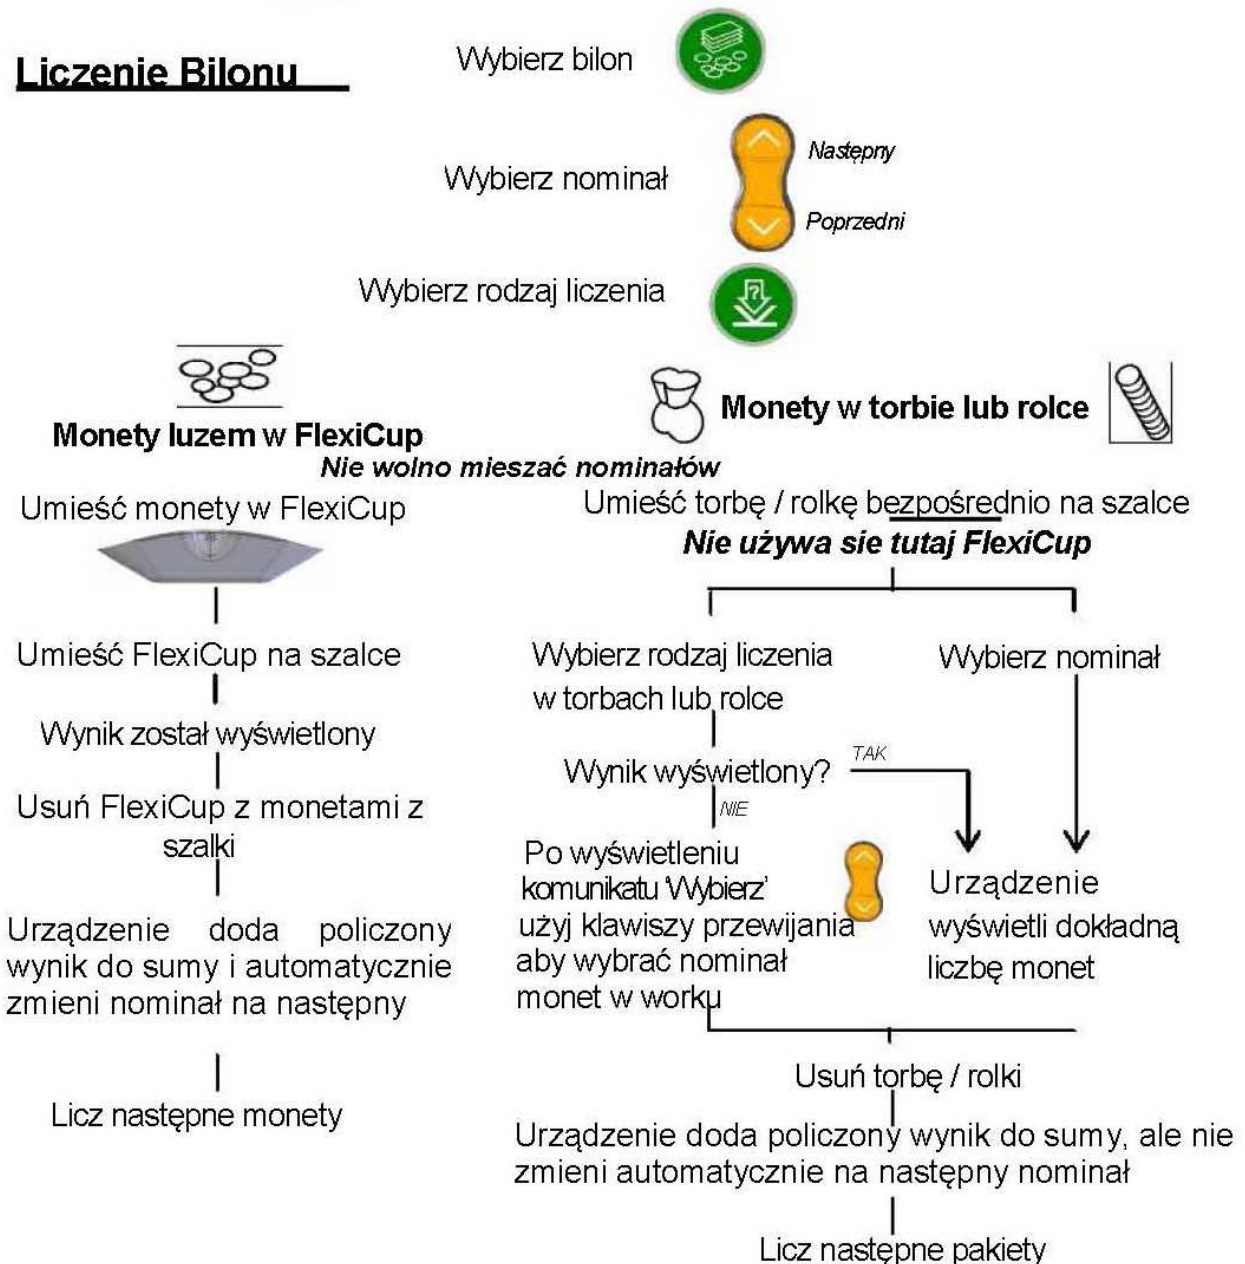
Liczenie Bilonu

Wybierz bilon

Wybierz nominał

Następny

Poprzedni

Wybierz rodzaj liczenia

Monety luzem w FlexiCup

Monety w torbie lub rolce

Nie wolno mieszać nominałów

Umieść monety w FlexiCup

Umieść torbę / rolkę bezpośrednio na szalce

Nie używa sie tutaj FlexiCup

Umieść FlexiCup na szalce

Wynik został wyświetlony

Usuń FlexiCup z monetami z szalki

Urządzenie doda policzony wynik do sumy i automatycznie zmieni nominał na następny

Licz następne monety

Wybierz rodzaj liczenia w torbach lub rolce

Wybierz nominał

Wynik wyświetlony?

TAK

NIE

Po wyświetleniu komunikatu 'Wybierz' użyj klawiszy przewijania aby wybrać nominał monet w worku

Urządzenie wyświetli dokładną liczbę monet

Usuń torbę / rolki

Urządzenie doda policzony wynik do sumy, ale nie zmieni automatycznie na następny nominał

Licz następne pakiety